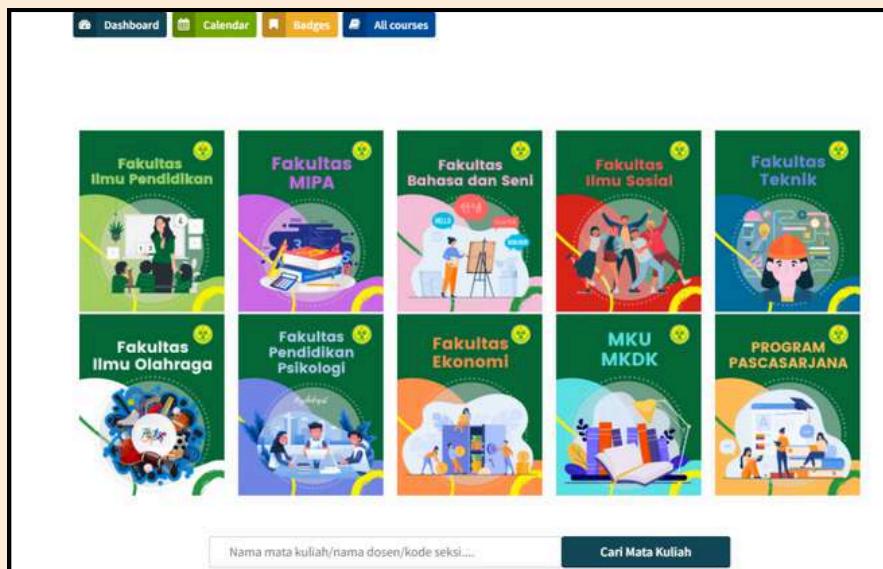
Dashboard Calendar Badges All courses

Fakultas Ilmu Pendidikan

Fakultas MIPA

Fakultas Bahasa dan Seni

Fakultas Ilmu Sosial

Fakultas Teknik

Fakultas Ilmu Olahraga

Fakultas Pendidikan Psikologi

Fakultas Ekonomi

MKU MKDK

PROGRAM PASCASARJANA

Nama mata kuliah/nama dosen/kode seksi....

Cari Mata Kuliah